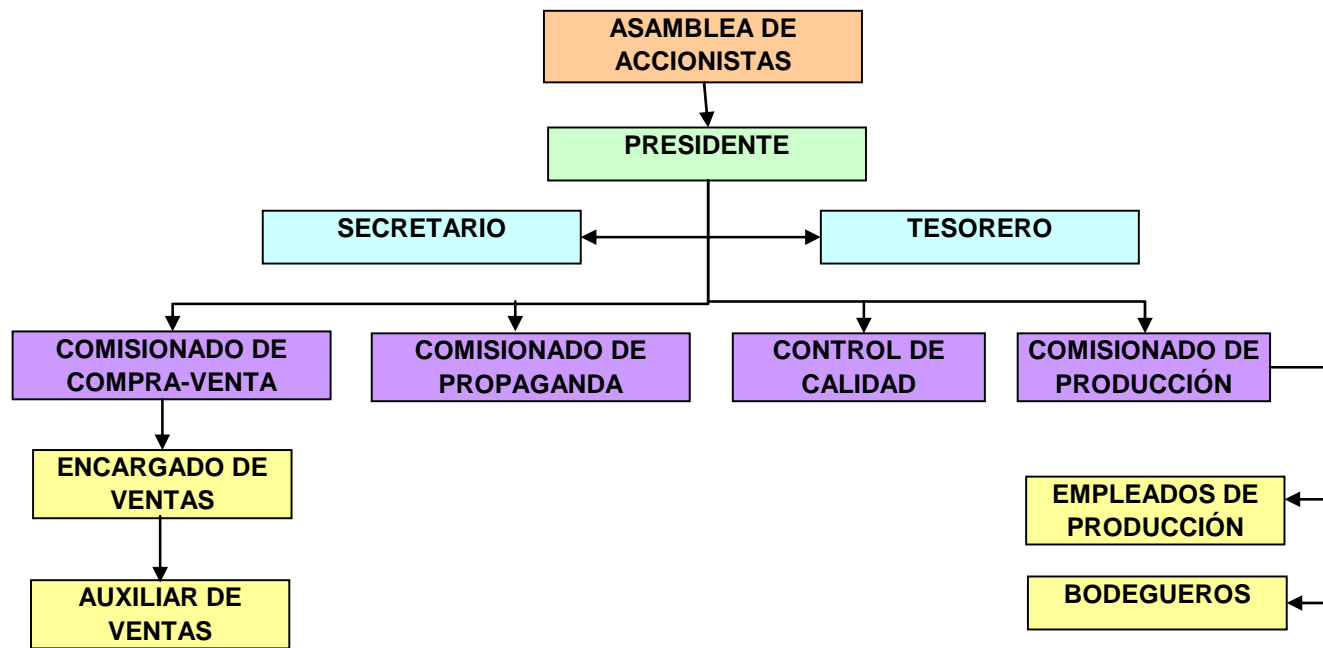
ASAMBLEA DE ACCIONISTAS

PRESIDENTE

SECRETARIO

TESORERO

COMISIONADO DE COMPRA-VENTA

COMISIONADO DE PROPAGANDA

CONTROL DE CALIDAD

COMISIONADO DE PRODUCCIÓN

ENCARGADO DE VENTAS

AUXILIAR DE VENTAS

EMPLEADOS DE PRODUCCIÓN

BODEGUEROS